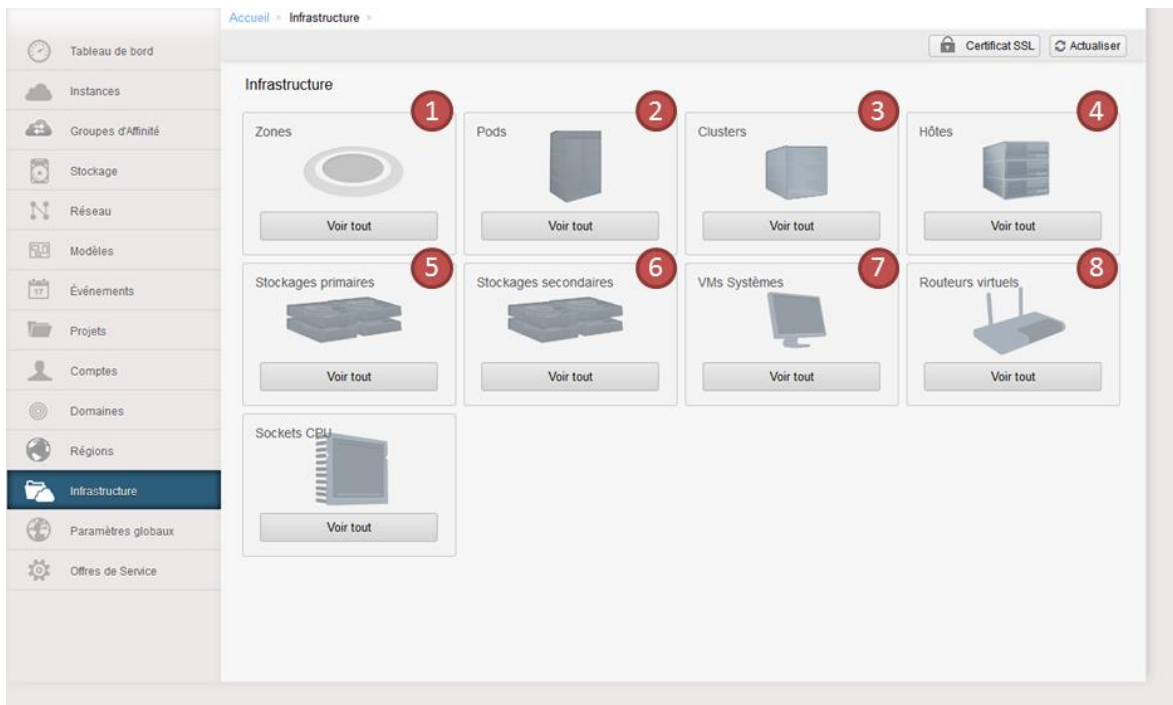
Accueil > Infrastructure >

Tableau de bord
Instances
Groupes d'Affinité
Stockage
Réseau
Modèles
Événements
Projets
Comptes
Domaines
Régions
Infrastructure
Paramètres globaux
Offres de Service

Certificat SSL
Actualiser

Infrastructure

1
Zones
Voir tout

2
Pods
Voir tout

3
Clusters
Voir tout

4
Hôtes
Voir tout

5
Stockages primaires
Voir tout

6
Stockages secondaires
Voir tout

7
VMs Systèmes
Voir tout

8
Routeurs virtuels
Voir tout

Sockets CPU
Voir tout